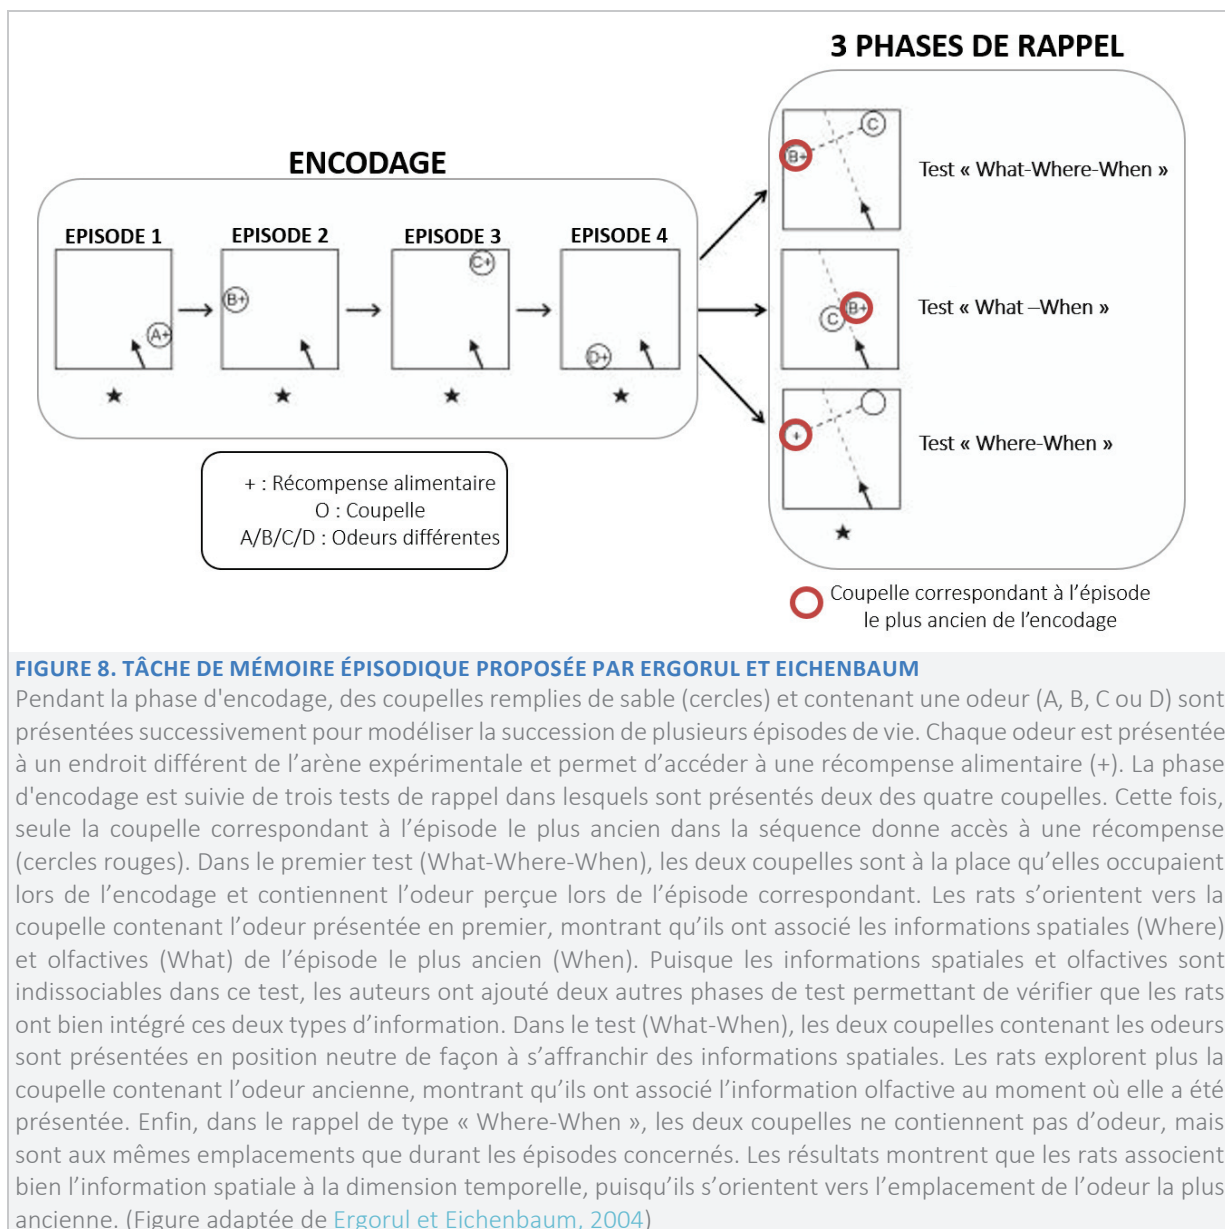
3 PHASES DE RAPPEL

ENCODAGE

EPISODE 1

A+

EPISODE 2

B+

EPISODE 3

C+

EPISODE 4

D+

B+

C

Test « What-Where-When »

C

B+

Test « What –When »

+

Test « Where-When »

+ : Récompense alimentaire
O : Coupelle
A/B/C/D : Odeurs différentes

Coupelle correspondant à l'épisode le plus ancien de l'encodage

FIGURE 8. TÂCHE DE MÉMOIRE ÉPISODIQUE PROPOSÉE PAR ERGORUL ET EICHENBAUM

Pendant la phase d'encodage, des coupelles remplies de sable (cercles) et contenant une odeur (A, B, C ou D) sont présentées successivement pour modéliser la succession de plusieurs épisodes de vie. Chaque odeur est présentée à un endroit différent de l'arène expérimentale et permet d'accéder à une récompense alimentaire (+). La phase d'encodage est suivie de trois tests de rappel dans lesquels sont présentés deux des quatre coupelles. Cette fois, seule la coupelle correspondant à l'épisode le plus ancien dans la séquence donne accès à une récompense (cercles rouges). Dans le premier test (What-Where-When), les deux coupelles sont à la place qu'elles occupaient lors de l'encodage et contiennent l'odeur perçue lors de l'épisode correspondant. Les rats s'orientent vers la coupelle contenant l'odeur présentée en premier, montrant qu'ils ont associé les informations spatiales (Where) et olfactives (What) de l'épisode le plus ancien (When). Puisque les informations spatiales et olfactives sont indissociables dans ce test, les auteurs ont ajouté deux autres phases de test permettant de vérifier que les rats ont bien intégré ces deux types d'information. Dans le test (What-When), les deux coupelles contenant les odeurs sont présentées en position neutre de façon à s'affranchir des informations spatiales. Les rats explorent plus la coupelle contenant l'odeur ancienne, montrant qu'ils ont associé l'information olfactive au moment où elle a été présentée. Enfin, dans le rappel de type « Where-When », les deux coupelles ne contiennent pas d'odeur, mais sont aux mêmes emplacements que durant les épisodes concernés. Les résultats montrent que les rats associent bien l'information spatiale à la dimension temporelle, puisqu'ils s'orientent vers l'emplacement de l'odeur la plus ancienne. (Figure adaptée de Ergorul et Eichenbaum, 2004)